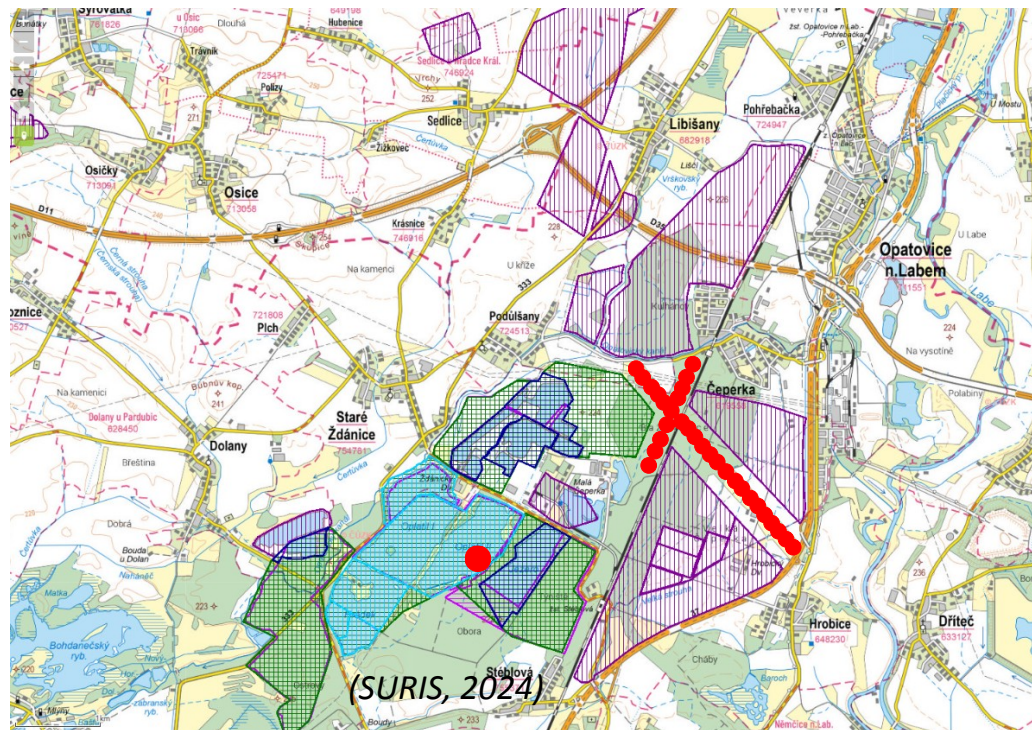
Sýrovátka
761826
u Úsic
713066
Dlouhá
Hubenice
Trávník
Polizy
725471
Sedlice u Hradce Král.
746924
Sedlice
252
Čertovka
Žižkovec
271
Libišany
682918
Pohřebačka
724947
žst. Opatovice n. Lab. -Pohřebačka
Osičky
713091
Osice
713058
D11
Krásnice
746916
Lišci
Vrškový ryb.
226
228
D35
Opatovice n.Labem
711551
U Labe
Labe
Černá strouha
Na kamenici
U kříže
333
Podůlšany
724513
721808
Plch
Kuchařov
224
Na vysotině
Na kamenici
Bubnův kop
241
Dolany u Pardubic
628450
Dolany
Staré Ždánice
754781
Čeperka
Polabiny
Břeština
Čertovka
Malá Čeperka
Dobrá
Bouda u Dolan
Naháněč
Hrobice
648230
236
Dříteč
633127
223
Bohdanečský ryb.
Obora
Stéblová
37
Chaby
Baroch
Němčice n.Labem
(SURIS, 2024)